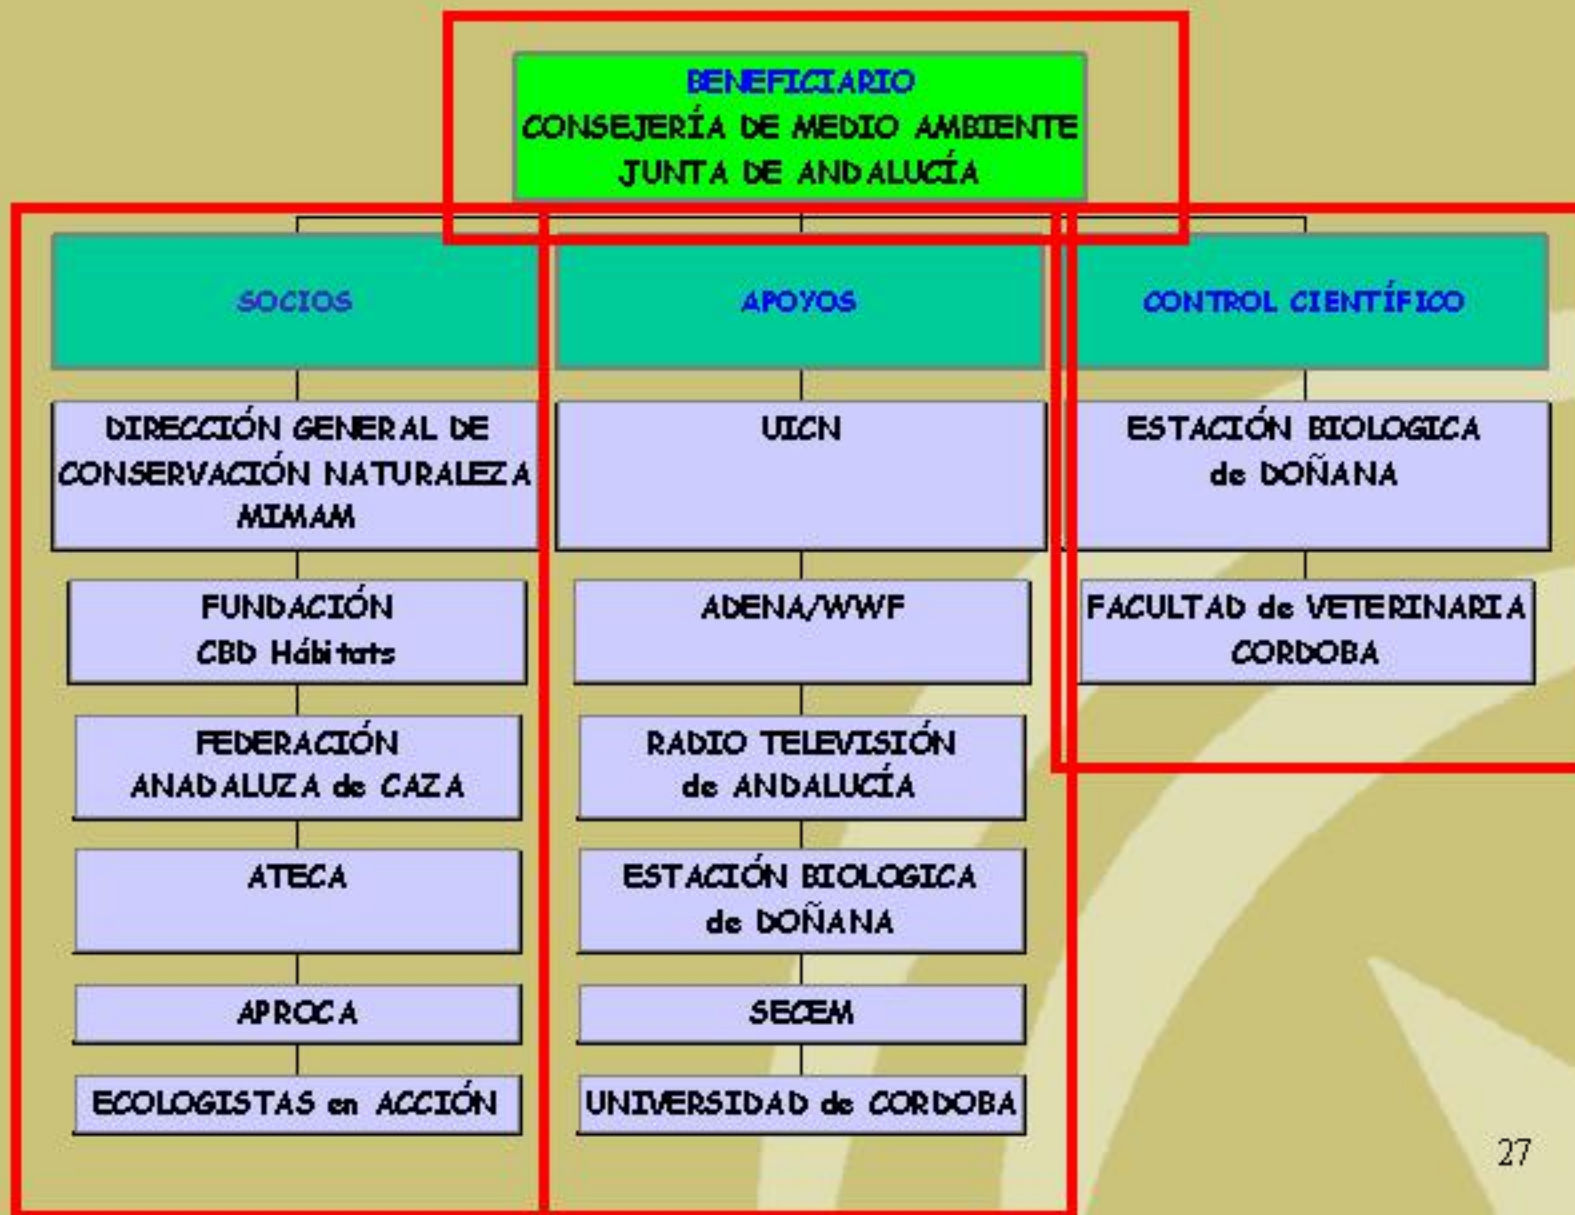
BENEFICIARIO
CONSEJERÍA DE MEDIO AMBIENTE
JUNTA DE ANDALUCÍA

SOCIOS

DIRECCIÓN GENERAL DE CONSERVACIÓN NATURALEZA MIMAM

FUNDACIÓN CBD Hábitats

FEDERACIÓN ANADALUZA de CAZA

ATECA

APROCA

ECOLOGISTAS en ACCIÓN

APOYOS

UICN

ADENA/WWF

RADIO TELEVISIÓN de ANDALUCÍA

ESTACIÓN BIOLOGICA de DOÑANA

SECEM

UNIVERSIDAD de CORDOBA

CONTROL CIENTÍFICO

ESTACIÓN BIOLOGICA de DOÑANA

FACULTAD de VETERINARIA CORDOBA

27